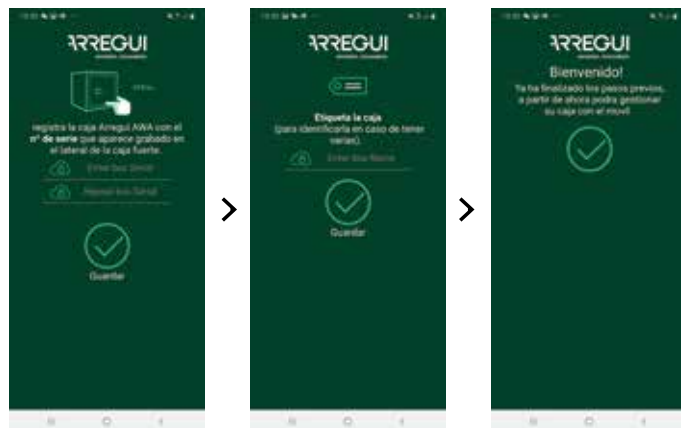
ARREGUI

registra la caja Arregui AWA con el nº de serie que aparece grabado en el lateral de la caja fuerte.

Enter Box Serial

Repeat Box Serial

Guardar

>

ARREGUI

Etiqueta la caja
(para identificarla en caso de tener varias).

Enter Box Name

Guardar

>

ARREGUI

Bienvenido!
Ya ha finalizado los pasos previos, a partir de ahora podrá gestionar su caja con el movil